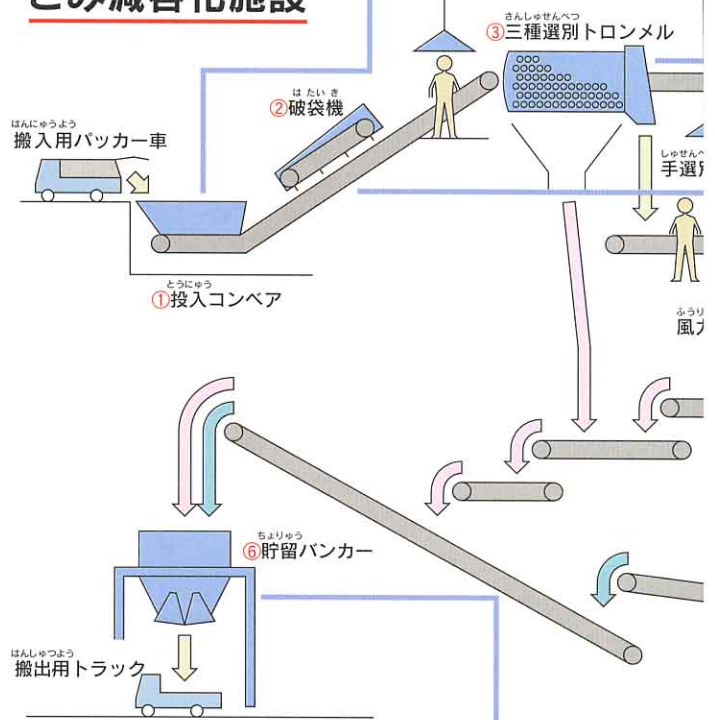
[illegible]減容化施設

はんにゅうよう
搬入用パッカー車

はたいき
②破袋機

さんしゅせんべつ
③三種選別トロンメル

しゅせん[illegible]
手選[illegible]

とうにゅう
①投入コンベア

ふうり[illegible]
風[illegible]

ちょりゅう
⑥貯留バンカー

はんしゅつよう
搬出用トラック